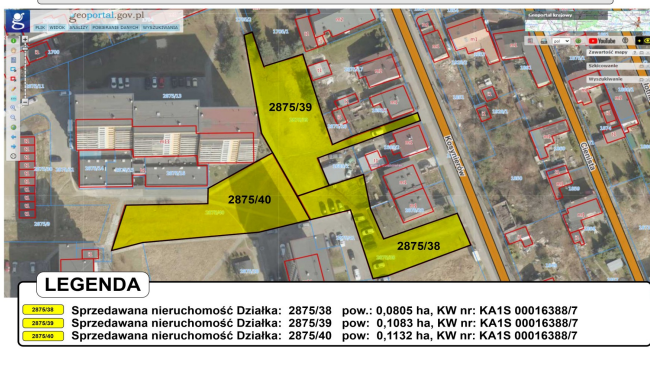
geoportal.gov.pl
PLIK WIDOK NARZĘDZIA POBIERANIE DANYCH WYSZUKIWANIE
Geoportal Krajowy
Zawartość mapy
Wyszukiwanie

2875/39
2875/40
2875/38
2875/13

LEGENDA
2875/38 Sprzedawana nieruchomość Działka: 2875/38 pow.: 0,0805 ha, KW nr: KA1S 00016388/7
2875/39 Sprzedawana nieruchomość Działka: 2875/39 pow: 0,1083 ha, KW nr: KA1S 00016388/7
2875/40 Sprzedawana nieruchomość Działka: 2875/40 pow: 0,1132 ha, KW nr: KA1S 00016388/7